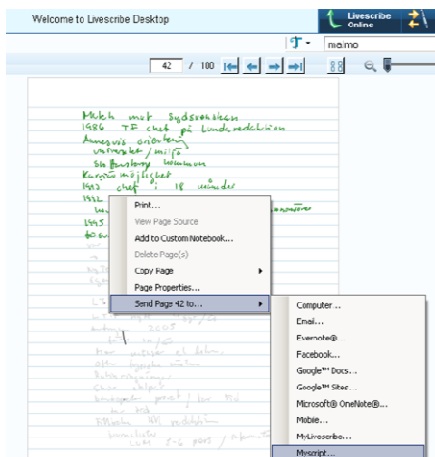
Welcome to Livescribe Desktop

Livescribe Online

malmo

42 / 100

Mkth mot Sydsvenskan
1986 TF chef på landsredaktionen
Ansvar orientering
varumärke / miljö
Sk... kommun
Karriär möjlighet
1993 chef i 18 månader
1992
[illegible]
1995
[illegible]

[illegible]

Print...
View Page Source
Add to Custom Notebook...
Delete Page(s)
Copy Page
Page Properties...
Send Page 42 to...

Computer...
Email...
Evernote®
Facebook...
Google™ Docs...
Google™ Sites...
Microsoft® OneNote®...
Mobile...
MyLivescribe...
Myscript...